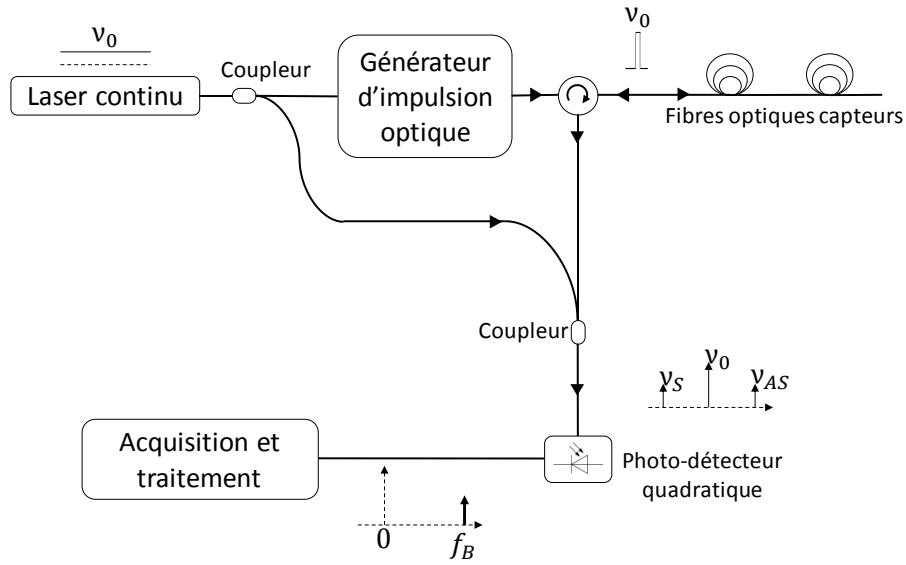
$\nu_0$

Laser continu

Coupleur

Générateur d'impulsion optique

$\nu_0$

Fibres optiques capteurs

Coupleur

$\nu_S$ $\nu_0$ $\nu_{AS}$

Acquisition et traitement

Photo-détecteur quadratique

0

$f_B$